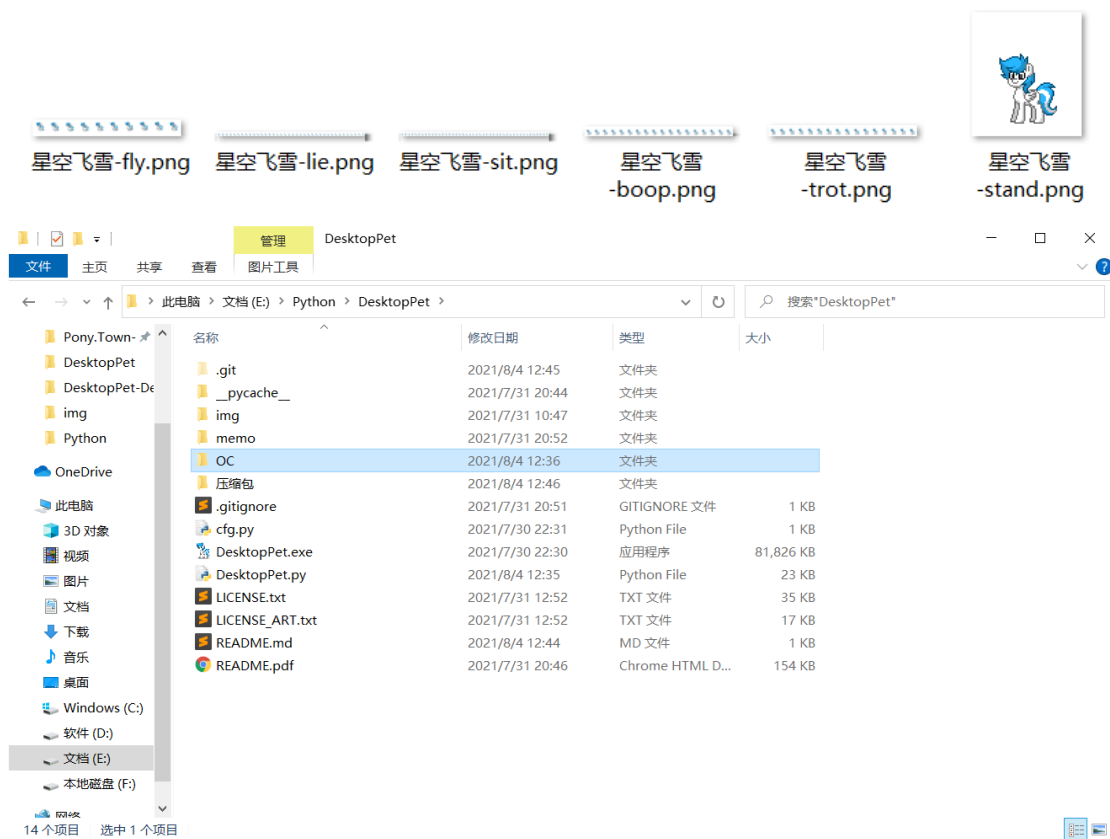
星空飞雪-fly.png
星空飞雪-lie.png
星空飞雪-sit.png
星空飞雪-boop.png
星空飞雪-trot.png
星空飞雪-stand.png

管理 DesktopPet
文件 主页 共享 查看 图片工具

此电脑 > 文档 (E:) > Python > DesktopPet >
搜索"DesktopPet"

Pony.Town-
DesktopPet
DesktopPet-De
img
Python
OneDrive
此电脑
3D 对象
视频
图片
文档
下载
音乐
桌面
Windows (C:)
软件 (D:)
文档 (E:)
本地磁盘 (F:)
网络

| 名称 | 修改日期 | 类型 | 大小 |
|---|---|---|---|
| .git | 2021/8/4 12:45 | 文件夹 | |
| __pycache__ | 2021/7/31 20:44 | 文件夹 | |
| img | 2021/7/31 10:47 | 文件夹 | |
| memo | 2021/7/31 20:52 | 文件夹 | |
| OC | 2021/8/4 12:36 | 文件夹 | |
| 压缩包 | 2021/8/4 12:46 | 文件夹 | |
| .gitignore | 2021/7/31 20:51 | GITIGNORE 文件 | 1 KB |
| cfg.py | 2021/7/30 22:31 | Python File | 1 KB |
| DesktopPet.exe | 2021/7/30 22:30 | 应用程序 | 81,826 KB |
| DesktopPet.py | 2021/8/4 12:35 | Python File | 23 KB |
| LICENSE.txt | 2021/7/31 12:52 | TXT 文件 | 35 KB |
| LICENSE_ART.txt | 2021/7/31 12:52 | TXT 文件 | 17 KB |
| README.md | 2021/8/4 12:44 | MD 文件 | 1 KB |
| README.pdf | 2021/7/31 20:46 | Chrome HTML D... | 154 KB |

14 个项目 选中 1 个项目